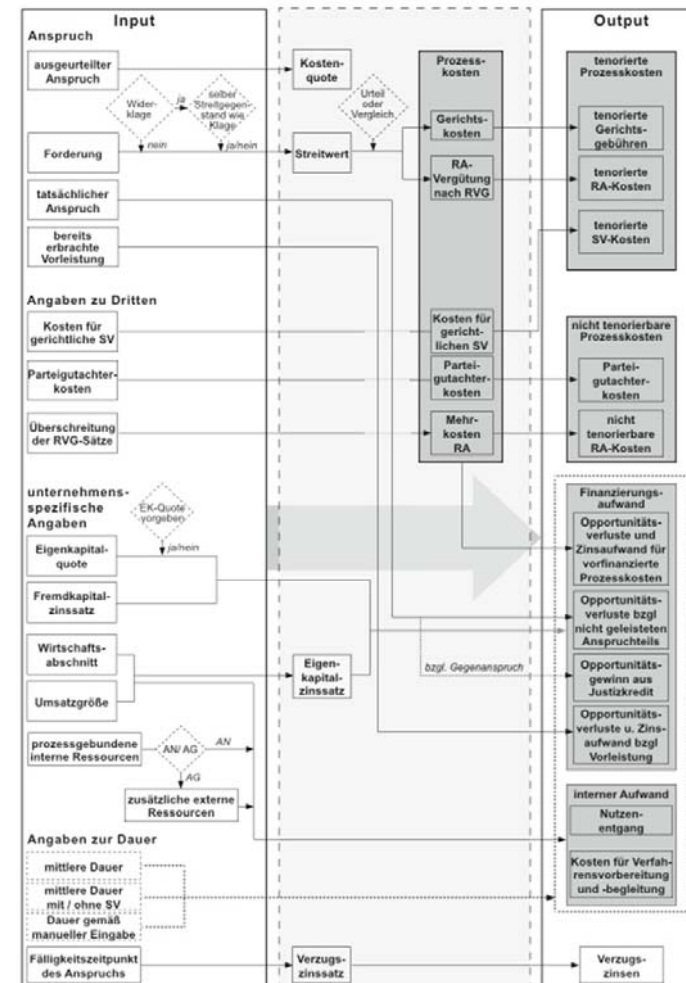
Input

Anspruch

ausgeurteilter Anspruch

Widerklage

ja

selber Streitgegenstand wie Klage

Forderung

nein

ja/nein

tatsächlicher Anspruch

bereits erbrachte Vorleistung

Angaben zu Dritten

Kosten für gerichtliche SV

Parteigutachterkosten

Überschreitung der RVG-Sätze

unternehmensspezifische Angaben

EK-Quote vorgeben

ja/nein

Eigenkapitalquote

Fremdkapitalzinssatz

Wirtschaftsabschnitt

Umsatzgröße

prozessgebundene interne Ressourcen

AN/ AG

AN

AG

zusätzliche externe Ressourcen

Angaben zur Dauer

mittlere Dauer

mittlere Dauer mit / ohne SV

Dauer gemäß manueller Eingabe

Fälligkeitszeitpunkt des Anspruchs

Kostenquote

Urteil oder Vergleich

Streitwert

Eigenkapitalzinssatz

bzgl. Gegenanspruch

Verzugszinssatz

Prozesskosten

Gerichtskosten

RA-Vergütung nach RVG

Kosten für gerichtlichen SV

Parteigutachterkosten

Mehrkosten RA

Output

tenorierte Prozesskosten

tenorierte Gerichtsgebühren

tenorierte RA-Kosten

tenorierte SV-Kosten

nicht tenorierbare Prozesskosten

Parteigutachterkosten

nicht tenorierbare RA-Kosten

Finanzierungsaufwand

Opportunitätsverluste und Zinsaufwand für vorfinanzierte Prozesskosten

Opportunitätsverluste bzgl nicht geleisteten Anspruchteils

Opportunitätsgewinn aus Justizkredit

Opportunitätsverluste u. Zinsaufwand bzgl Vorleistung

interner Aufwand

Nutzenentgang

Kosten für Verfahrensvorbereitung und -begleitung

Verzugszinsen